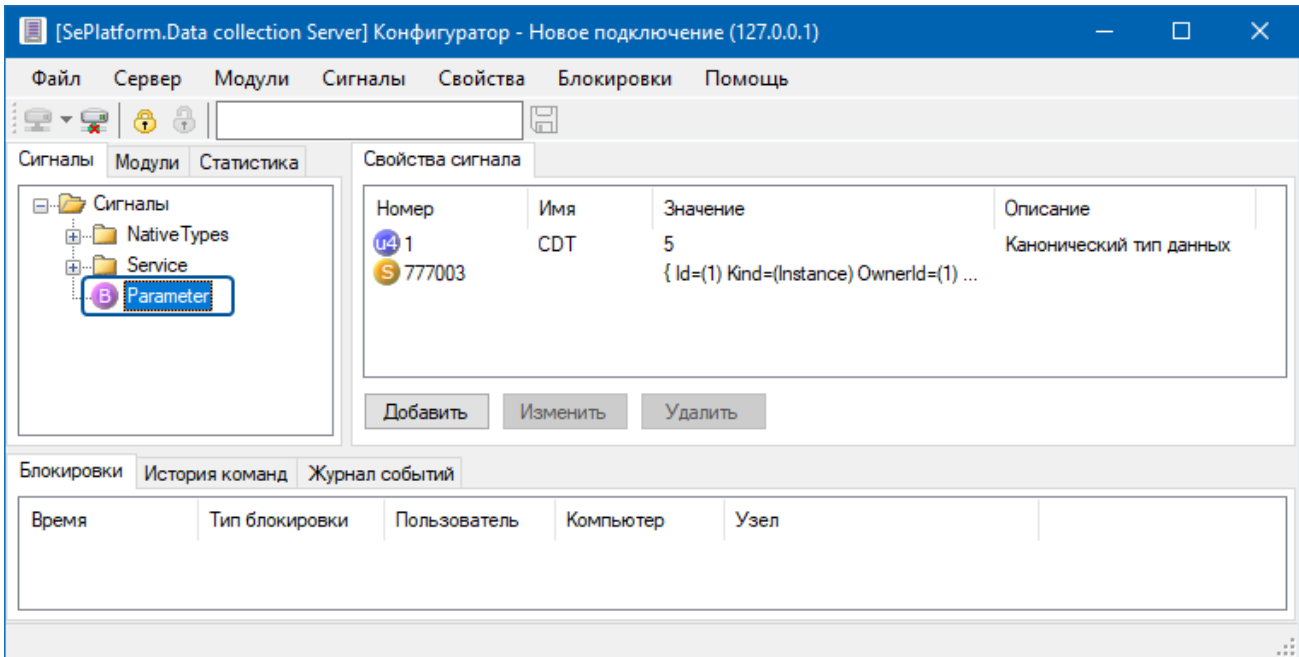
[SePlatform.Data collection Server] Конфигуратор - Новое подключение (127.0.0.1)

Файл Сервер Модули Сигналы Свойства Блокировки Помощь

Сигналы Модули Статистика

Сигналы
NativeTypes
Service
B Parameter

Свойства сигнала

| Номер | Имя | Значение | Описание |
|---|---|---|---|
| u4 1 | CDT | 5 | Канонический тип данных |
| S 777003 | | { Id=(1) Kind=(Instance) OwnerId=(1) ... | |

Добавить Изменить Удалить

Блокировки История команд Журнал событий

| Время | Тип блокировки | Пользователь | Компьютер | Узел |
|---|---|---|---|---|